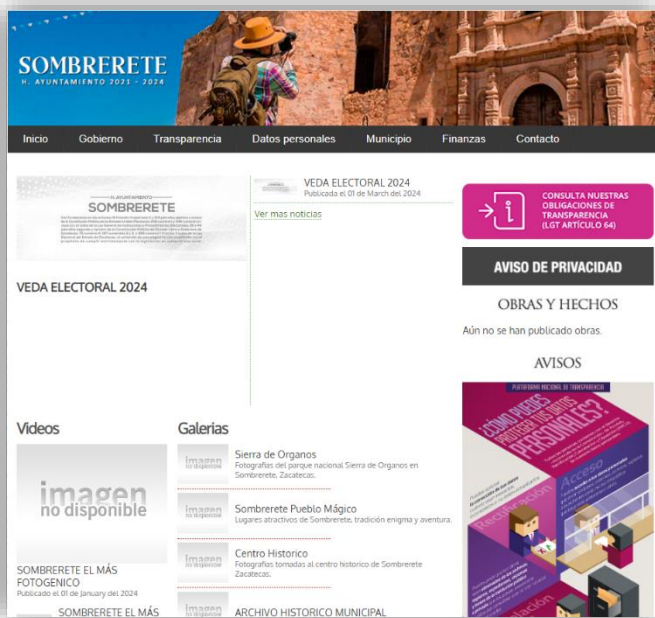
SOMBRERETE
H. AYUNTAMIENTO 2021 - 2024

Inicio Gobierno Transparencia Datos personales Municipio Finanzas Contacto

H. AYUNTAMIENTO
SOMBRERETE
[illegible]

VEDA ELECTORAL 2024

VEDA ELECTORAL 2024
Publicada el 01 de March del 2024

Ver mas noticias

CONSULTA NUESTRAS OBLIGACIONES DE TRANSPARENCIA (LGT ARTÍCULO 64)

AVISO DE PRIVACIDAD

OBRAS Y HECHOS

Aún no se han publicado obras.

AVISOS

PLATAFORMA NACIONAL DE TRANSPARENCIA
¿CÓMO PUEDES PROTEGER TUS DATOS PERSONALES?
Acceso
Rectificación
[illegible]

Videos

imagen
no disponible

SOMBRERETE EL MÁS FOTOGENICO
Publicado el 01 de January del 2024

SOMBRERETE EL MÁS

Galerias

imagen no disponible
Sierra de Organos
Fotografías del parque nacional Sierra de Organos en Sombrerete, Zacatecas.

imagen no disponible
Sombrerete Pueblo Mágico
Lugares atractivos de Sombrerete, tradición enigma y aventura.

imagen no disponible
Centro Historico
Fotografías tomadas al centro historico de Sombrerete Zacatecas.

imagen
ARCHIVO HISTORICO MUNICIPAL